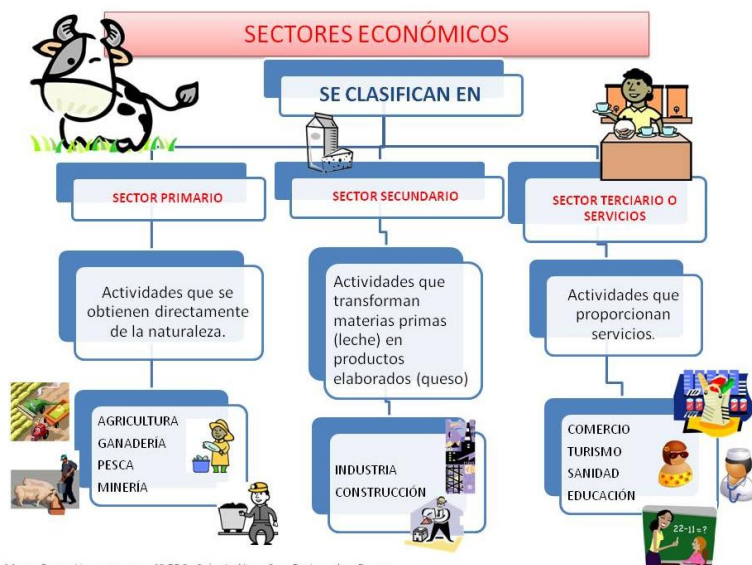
SECTORES ECONÓMICOS

SE CLASIFICAN EN

SECTOR PRIMARIO

SECTOR SECUNDARIO

SECTOR TERCIARIO O SERVICIOS

Actividades que se obtienen directamente de la naturaleza.

Actividades que transforman materias primas (leche) en productos elaborados (queso)

Actividades que proporcionan servicios.

AGRICULTURA
GANADERÍA
PESCA
MINERÍA

INDUSTRIA
CONSTRUCCIÓN

COMERCIO
TURISMO
SANIDAD
EDUCACIÓN

22-11=?

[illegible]